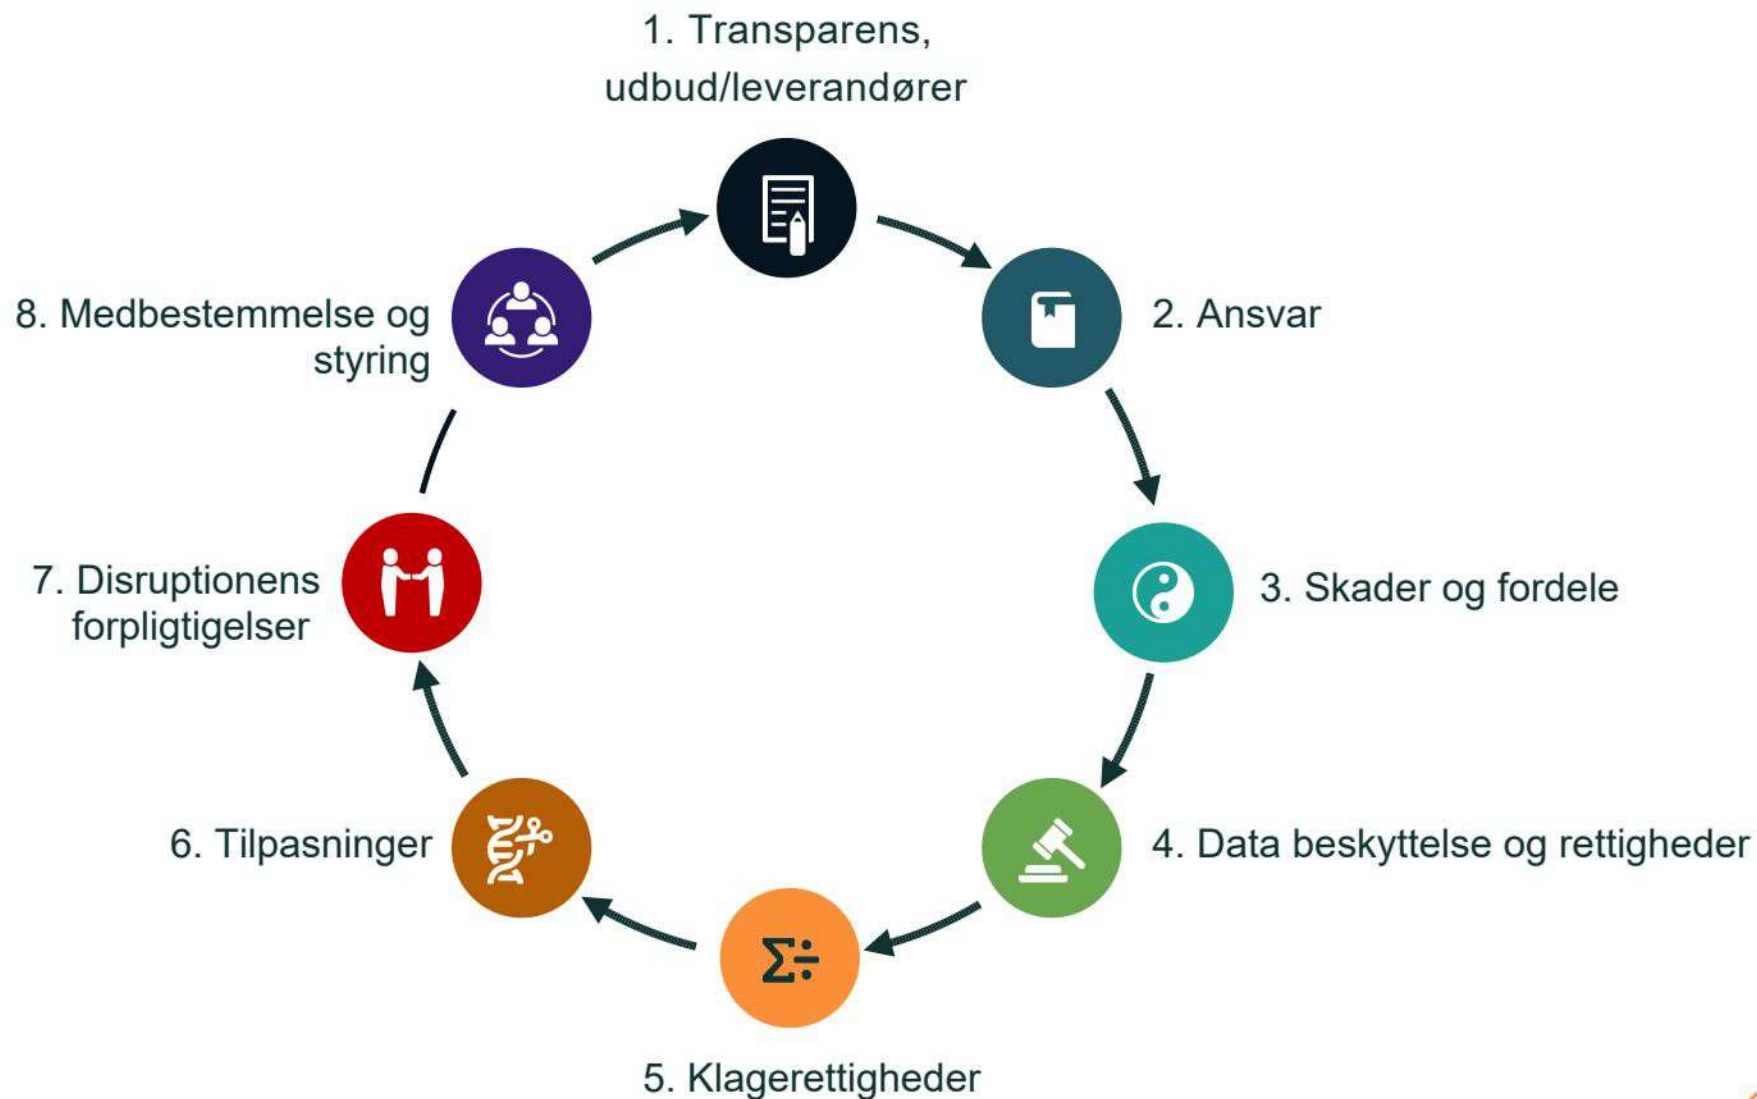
1. Transparens, udbud/leverandører

2. Ansvar

3. Skader og fordele

4. Data beskyttelse og rettigheder

5. Klagerettigheder

6. Tilpasninger

7. Disruptionens forpligtigelser

8. Medbestemmelse og styring